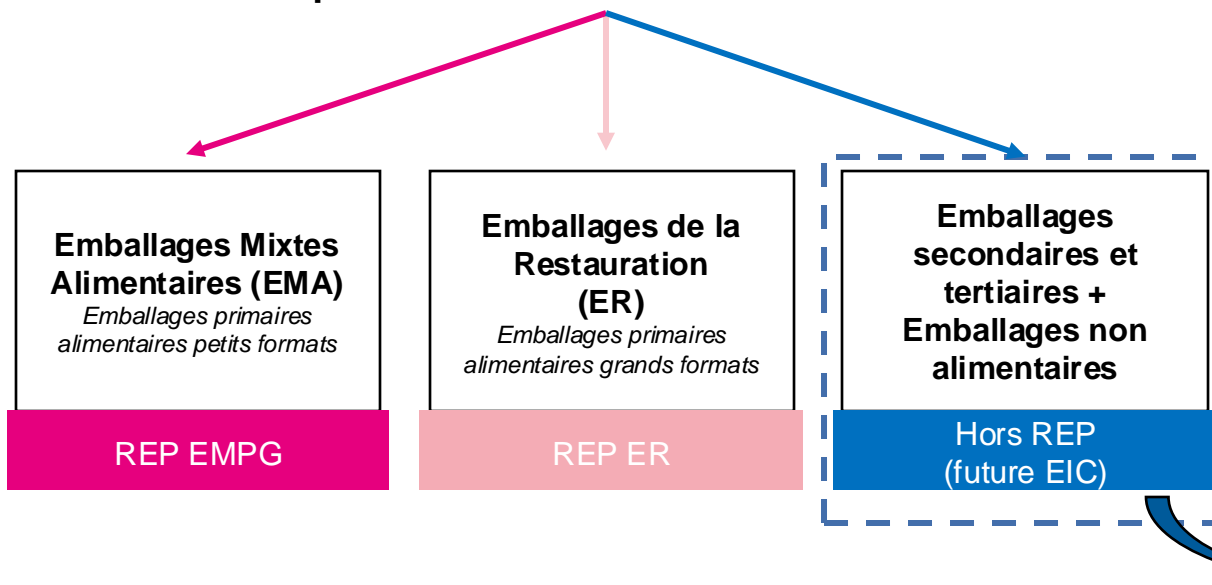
Emballages Mixtes Alimentaires (EMA)
Emballages primaires alimentaires petits formats

REP EMPG

Emballages de la Restauration (ER)
Emballages primaires alimentaires grands formats

REP ER

Emballages secondaires et tertiaires + Emballages non alimentaires

Hors REP (future EIC)